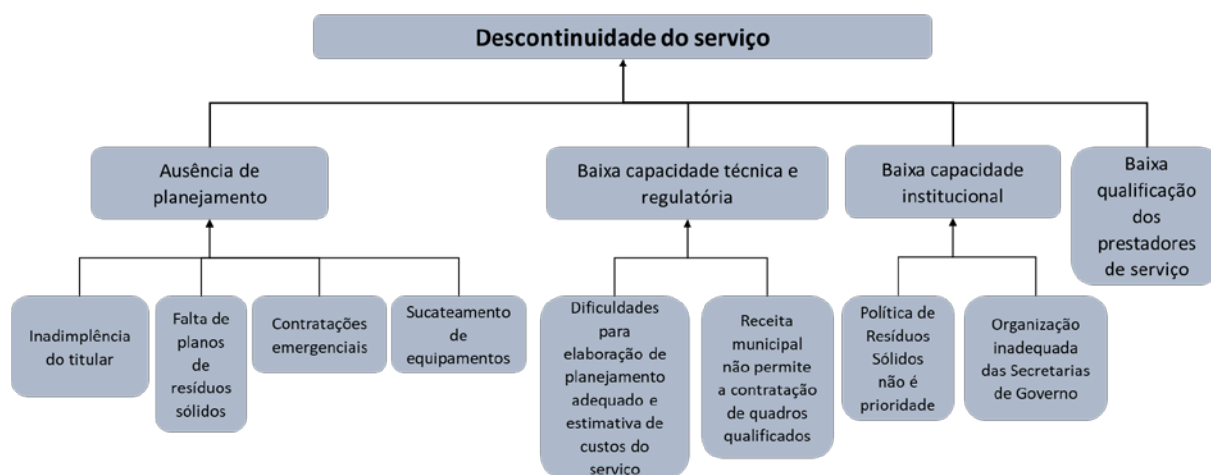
Descontinuidade do serviço

Ausência de planejamento

Baixa capacidade técnica e regulatória

Baixa capacidade institucional

Baixa qualificação dos prestadores de serviço

Inadimplência do titular

Falta de planos de resíduos sólidos

Contratações emergenciais

Sucateamento de equipamentos

Dificuldades para elaboração de planejamento adequado e estimativa de custos do serviço

Receita municipal não permite a contratação de quadros qualificados

Política de Resíduos Sólidos não é prioridade

Organização inadequada das Secretarias de Governo